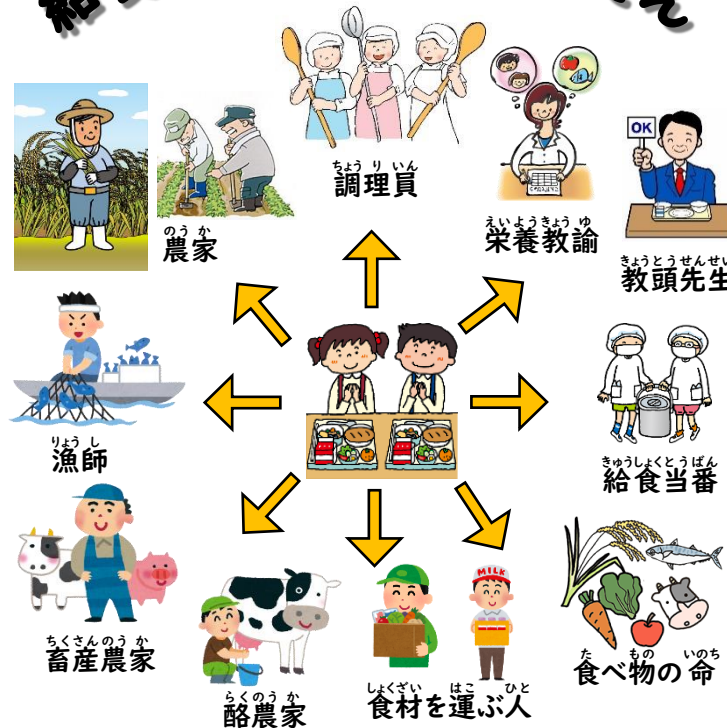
調理員
ちょうりいん

栄養教諭
えいようきょうゆ

教頭先生
きょうとうせんせい

農家
のうか

OK

漁師
りょうし

給食当番
きゅうしょくとうばん

畜産農家
ちくさんのうか

酪農家
らくのうか

MILK

食材を運ぶ人
しょくざいはこひと

食べ物の命
たものいのち